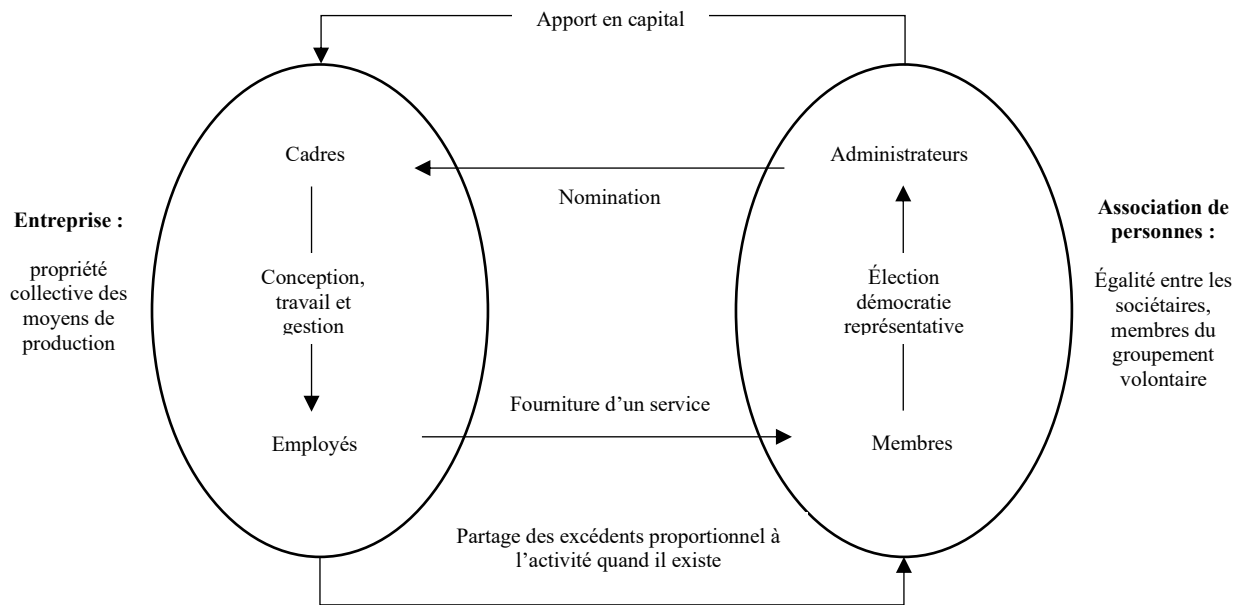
Apport en capital

Entreprise :

propriété collective des moyens de production

Cadres

Conception, travail et gestion

Employés

Nomination

Fourniture d'un service

Administrateurs

Élection démocratie représentative

Membres

Association de personnes :

Égalité entre les sociétaires, membres du groupement volontaire

Partage des excédents proportionnel à l'activité quand il existe